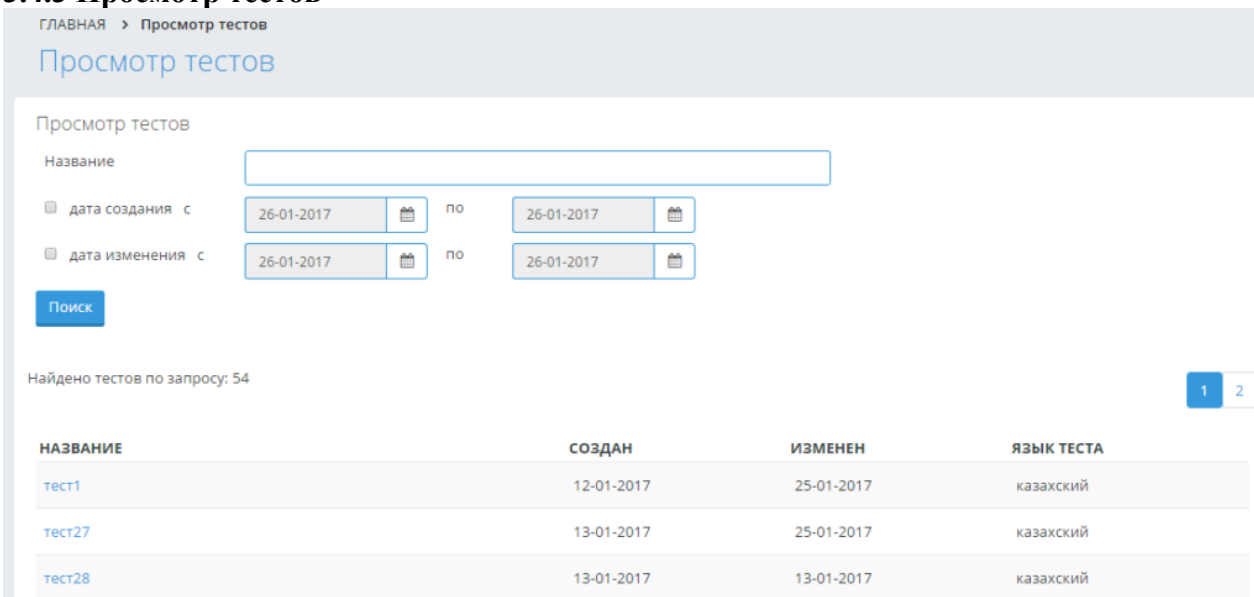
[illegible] Просмотр тестов

ГЛАВНАЯ > Просмотр тестов

Просмотр тестов

Просмотр тестов

Название

дата создания с 26-01-2017 по 26-01-2017

дата изменения с 26-01-2017 по 26-01-2017

Поиск

Найдено тестов по запросу: 54

1 2

| НАЗВАНИЕ | СОЗДАН | ИЗМЕНЕН | ЯЗЫК ТЕСТА |
|---|---|---|---|
| тест1 | 12-01-2017 | 25-01-2017 | казахский |
| тест27 | 13-01-2017 | 25-01-2017 | казахский |
| тест28 | 13-01-2017 | 13-01-2017 | казахский |